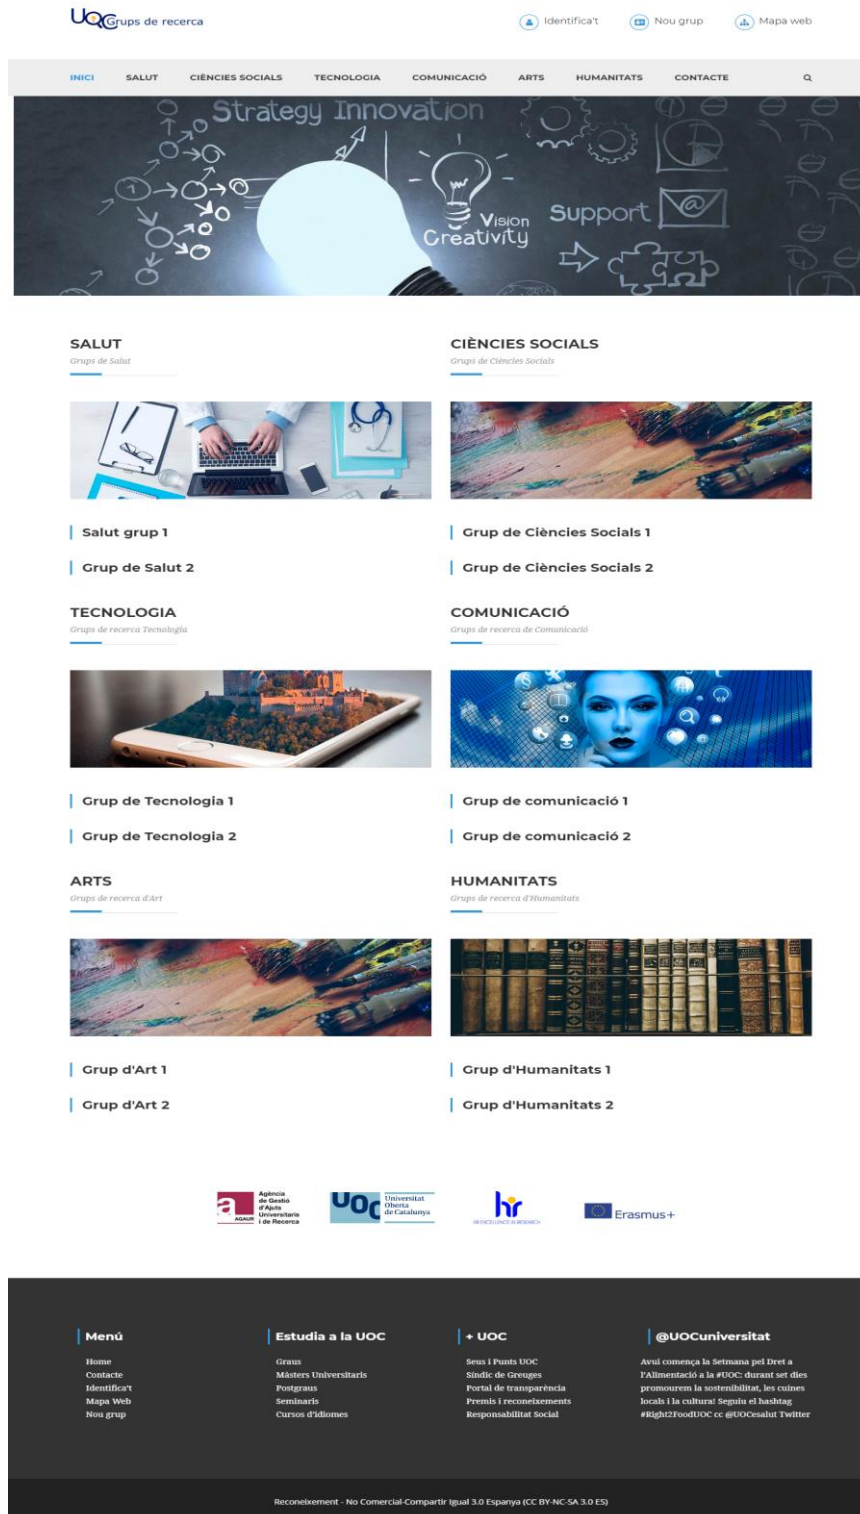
UOC Grups de recerca

Identifica't Nou grup Mapa web

INICI SALUT CIÈNCIES SOCIALS TECNOLOGIA COMUNICACIÓ ARTS HUMANITATS CONTACTE

Strategy Innovation
Vision
Creativity
Support

SALUT
Grups de Salut

Salut grup 1

Grup de Salut 2

CIÈNCIES SOCIALS
Grups de Ciències Socials

Grup de Ciències Socials 1

Grup de Ciències Socials 2

TECNOLOGIA
Grups de recerca Tecnologia

Grup de Tecnologia 1

Grup de Tecnologia 2

COMUNICACIÓ
Grups de recerca de Comunicació

Grup de comunicació 1

Grup de comunicació 2

ARTS
Grups de recerca d'Art

Grup d'Art 1

Grup d'Art 2

HUMANITATS
Grups de recerca d'Humanitats

Grup d'Humanitats 1

Grup d'Humanitats 2

Agència de Gestió d'Ajuts Universitaris i de Recerca AGAUR
UOC Universitat Oberta de Catalunya
hr HR EXCELLENCE IN RESEARCH
Erasmus+

Menú
Home
Contacte
Identifica't
Mapa Web
Nou grup

Estudia a la UOC
Graus
Màsters Universitaris
Postgraus
Seminaris
Cursos d'idiomes

+ UOC
Seus i Punts UOC
Síndic de Greuges
Portal de transparència
Premis i reconeixements
Responsabilitat Social

@UOCuniversitat
Avui comença la Setmana pel Dret a l'Alimentació a la #UOC: durant set dies promourem la sostenibilitat, les cuines locals i la cultura! Seguiu el hashtag #Right2FoodUOC cc @UOCesalut Twitter

Reconeixement - No Comercial-Compartir Igual 3.0 Espanya (CC BY-NC-SA 3.0 ES)